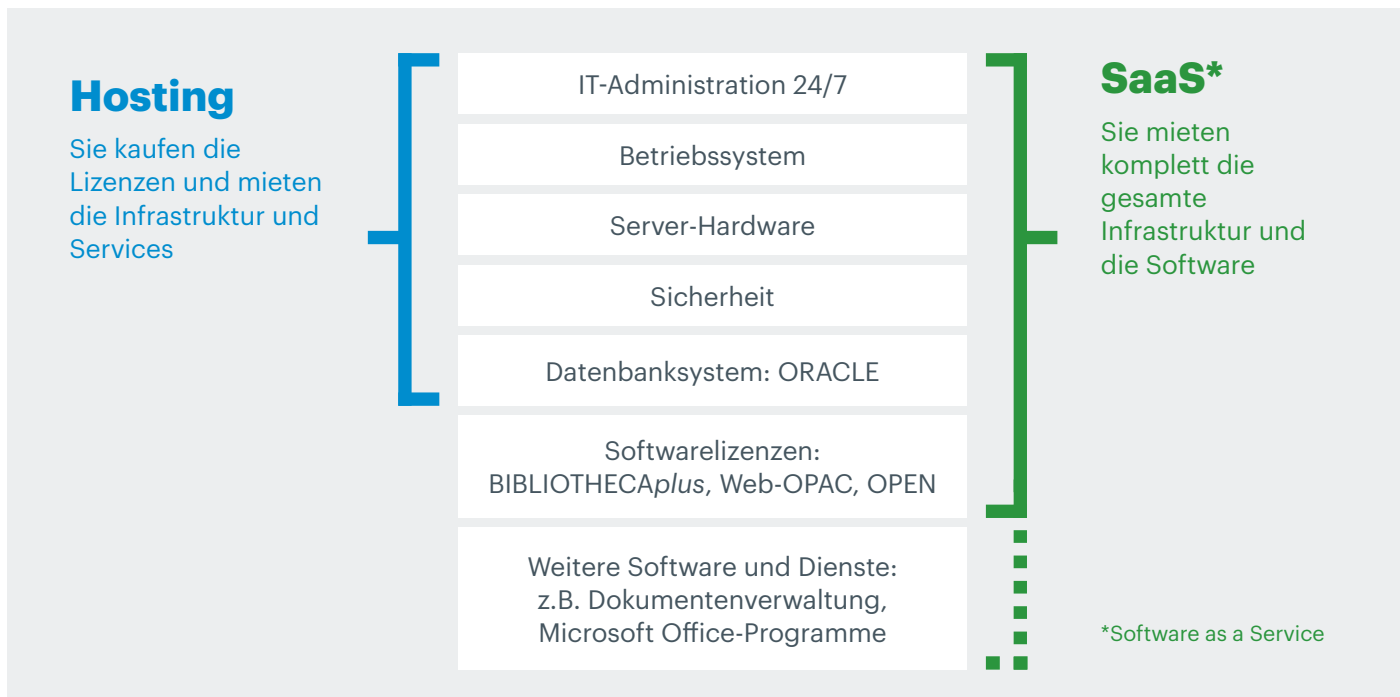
Hosting

Sie kaufen die Lizenzen und mieten die Infrastruktur und Services

IT-Administration 24/7

Betriebssystem

Server-Hardware

Sicherheit

Datenbanksystem: ORACLE

Softwarelizenzen: BIBLIOTHECAplus, Web-OPAC, OPEN

Weitere Software und Dienste: z.B. Dokumentenverwaltung, Microsoft Office-Programme

SaaS*

Sie mieten komplett die gesamte Infrastruktur und die Software

*Software as a Service